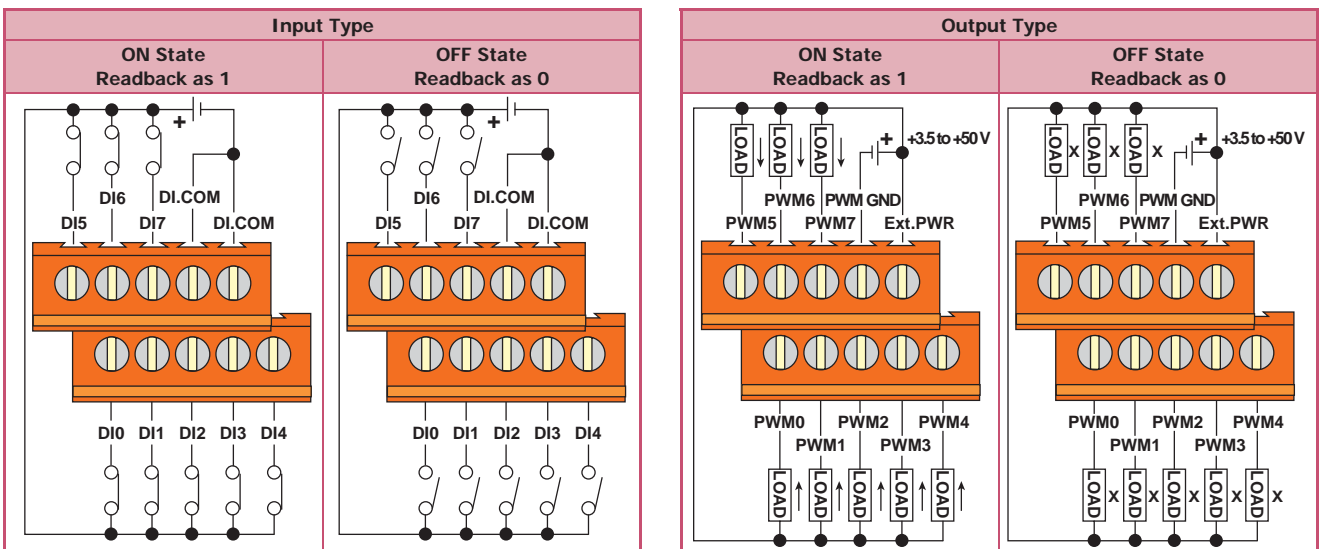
Input Type

| ON State Readback as 1 | OFF State Readback as 0 |
|---|---|

+
DI6 DI.COM
DI5 DI7 DI.COM
DI0 DI1 DI2 DI3 DI4

+
DI6 DI.COM
DI5 DI7 DI.COM
DI0 DI1 DI2 DI3 DI4

Output Type

| ON State Readback as 1 | OFF State Readback as 0 |
|---|---|

LOAD LOAD LOAD
+ +3.5 to +50 V
PWM6 PWM GND
PWM5 PWM7 Ext.PWR
PWM0 PWM2 PWM4
PWM1 PWM3
LOAD LOAD LOAD LOAD LOAD

LOAD X LOAD X LOAD X
+ +3.5 to +50 V
PWM6 PWM GND
PWM5 PWM7 Ext.PWR
PWM0 PWM2 PWM4
PWM1 PWM3
LOAD X LOAD X LOAD X LOAD X LOAD X